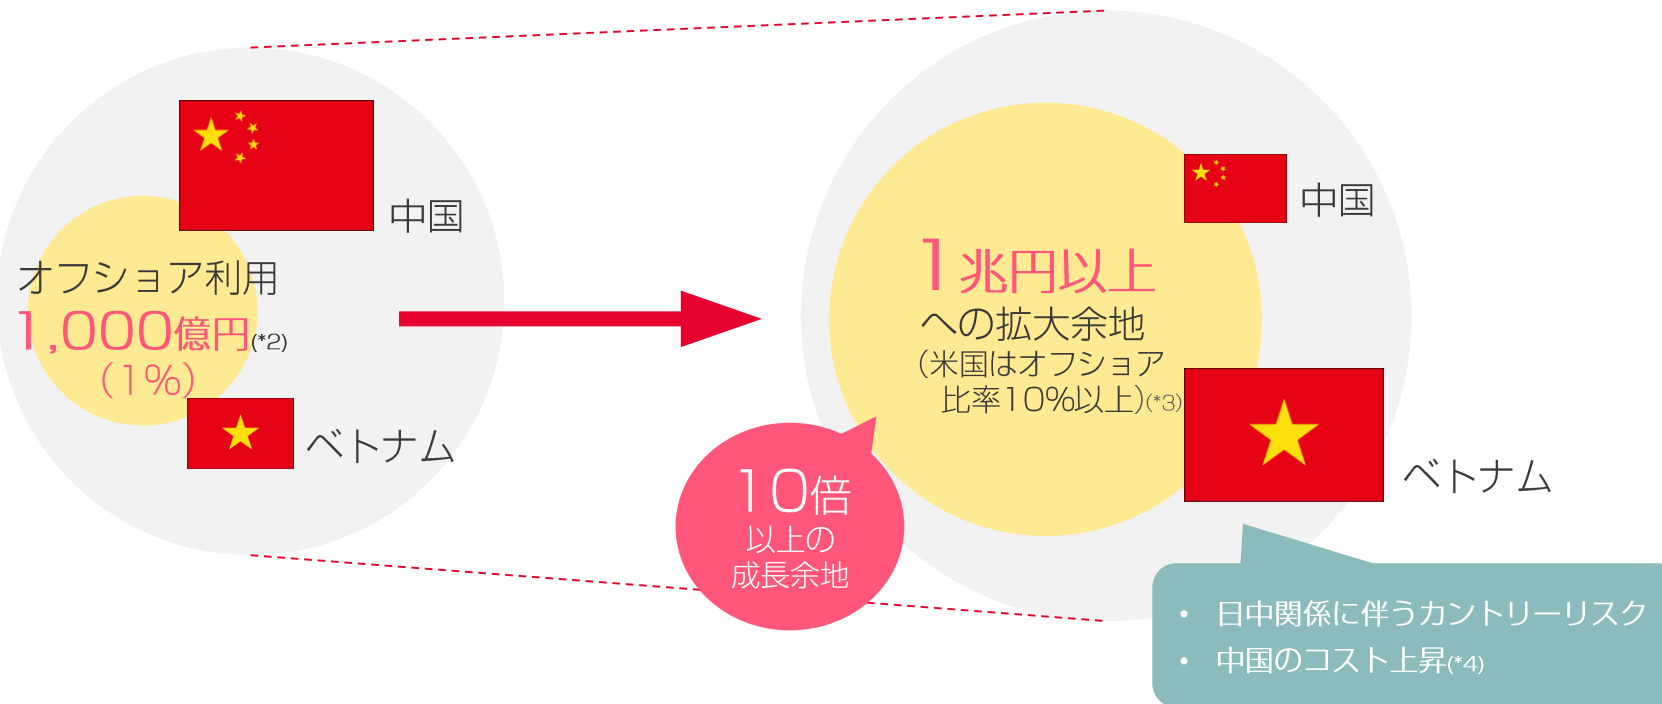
中国

オフショア利用
1,000億円(*2)
（1%）

ベトナム

1兆円以上
への拡大余地
（米国はオフショア比率10%以上）(*3)

中国

ベトナム

10倍
以上の
成長余地

• 日中関係に伴うカントリーリスク
• 中国のコスト上昇(*4)